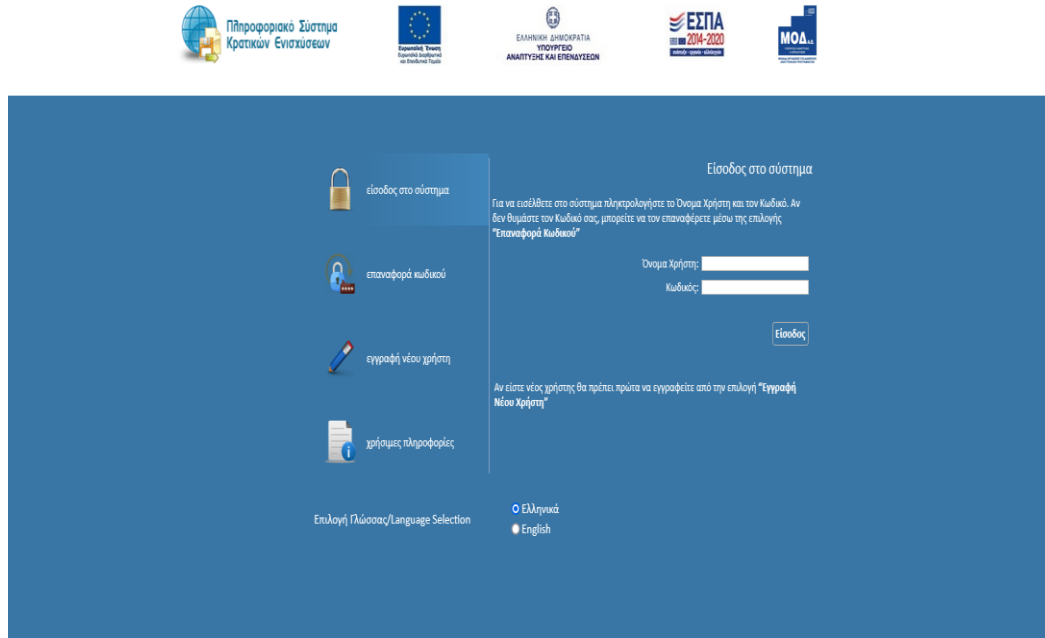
Πληροφοριακό Σύστημα Κρατικών Ενισχύσεων

Ευρωπαϊκή Ένωση Ευρωπαϊκό Διαρθρωτικό και Επενδυτικό Ταμείο

ΕΛΛΗΝΙΚΗ ΔΗΜΟΚΡΑΤΙΑ ΥΠΟΥΡΓΕΙΟ ΑΝΑΠΤΥΞΗΣ ΚΑΙ ΕΠΕΝΔΥΣΕΩΝ

ΕΣΠΑ 2014-2020

ΜΟΔ

είσοδος στο σύστημα

επαναφορά κωδικού

εγγραφή νέου χρήστη

χρήσιμες πληροφορίες

Είσοδος στο σύστημα

Για να εισέλθετε στο σύστημα πληκτρολογήστε το Όνομα Χρήστη και τον Κωδικό. Αν δεν θυμάστε τον Κωδικό σας, μπορείτε να τον επαναφέρετε μέσω της επιλογής "Επαναφορά Κωδικού"

Όνομα Χρήστη:

Κωδικός:

Είσοδος

Αν είστε νέος χρήστης θα πρέπει πρώτα να εγγραφείτε από την επιλογή "Εγγραφή Νέου Χρήστη"

Επιλογή Γλώσσας/Language Selection

Ελληνικά

English